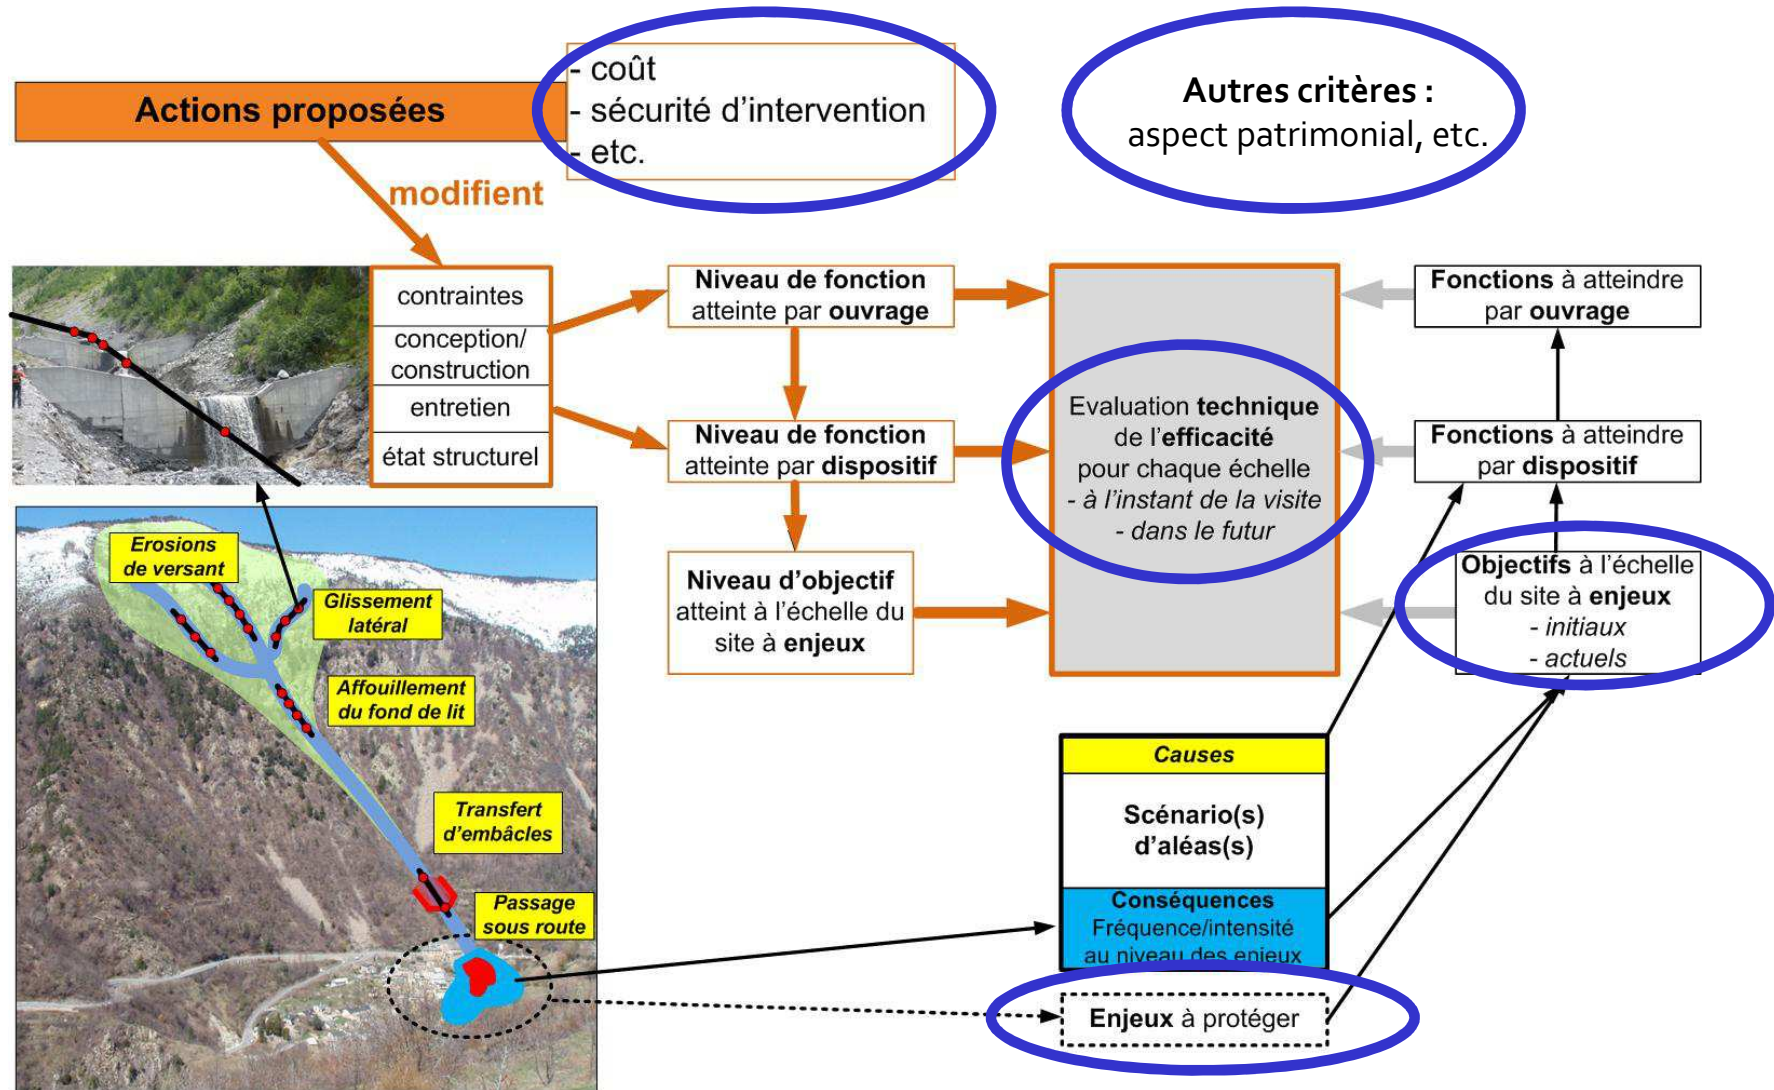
Actions proposées

- coût
- sécurité d'intervention
- etc.

Autres critères :
aspect patrimonial, etc.

modifient

contraintes
conception/ construction
entretien
état structurel

Niveau de fonction atteinte par ouvrage

Niveau de fonction atteinte par dispositif

Niveau d'objectif atteint à l'échelle du site à enjeux

Evaluation technique de l'efficacité pour chaque échelle
- à l'instant de la visite
- dans le futur

Fonctions à atteindre par ouvrage

Fonctions à atteindre par dispositif

Objectifs à l'échelle du site à enjeux
- initiaux
- actuels

Erosions de versant

Glissement latéral

Affouillement du fond de lit

Transfert d'embâcles

Passage sous route

Causes

Scénario(s) d'aléas(s)

Conséquences
Fréquence/intensité au niveau des enjeux

Enjeux à protéger